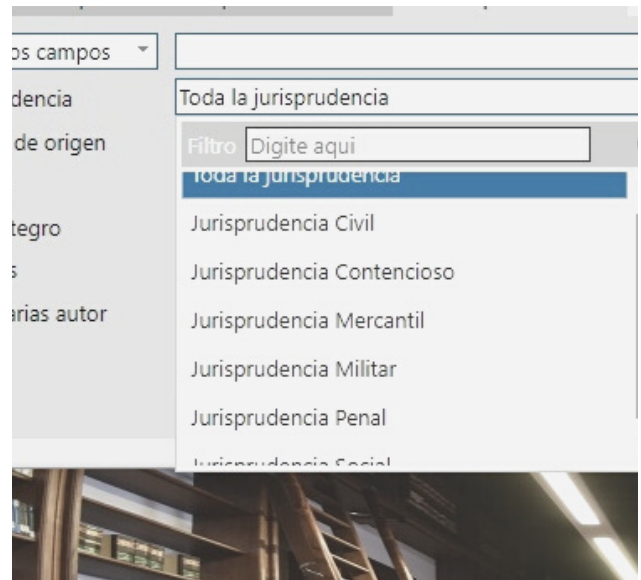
os campos
dencia
de origen
tegro
s
arias autor

Toda la jurisprudencia
Filtro Digite aqui
Toda la jurisprudencia
Jurisprudencia Civil
Jurisprudencia Contencioso
Jurisprudencia Mercantil
Jurisprudencia Militar
Jurisprudencia Penal
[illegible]